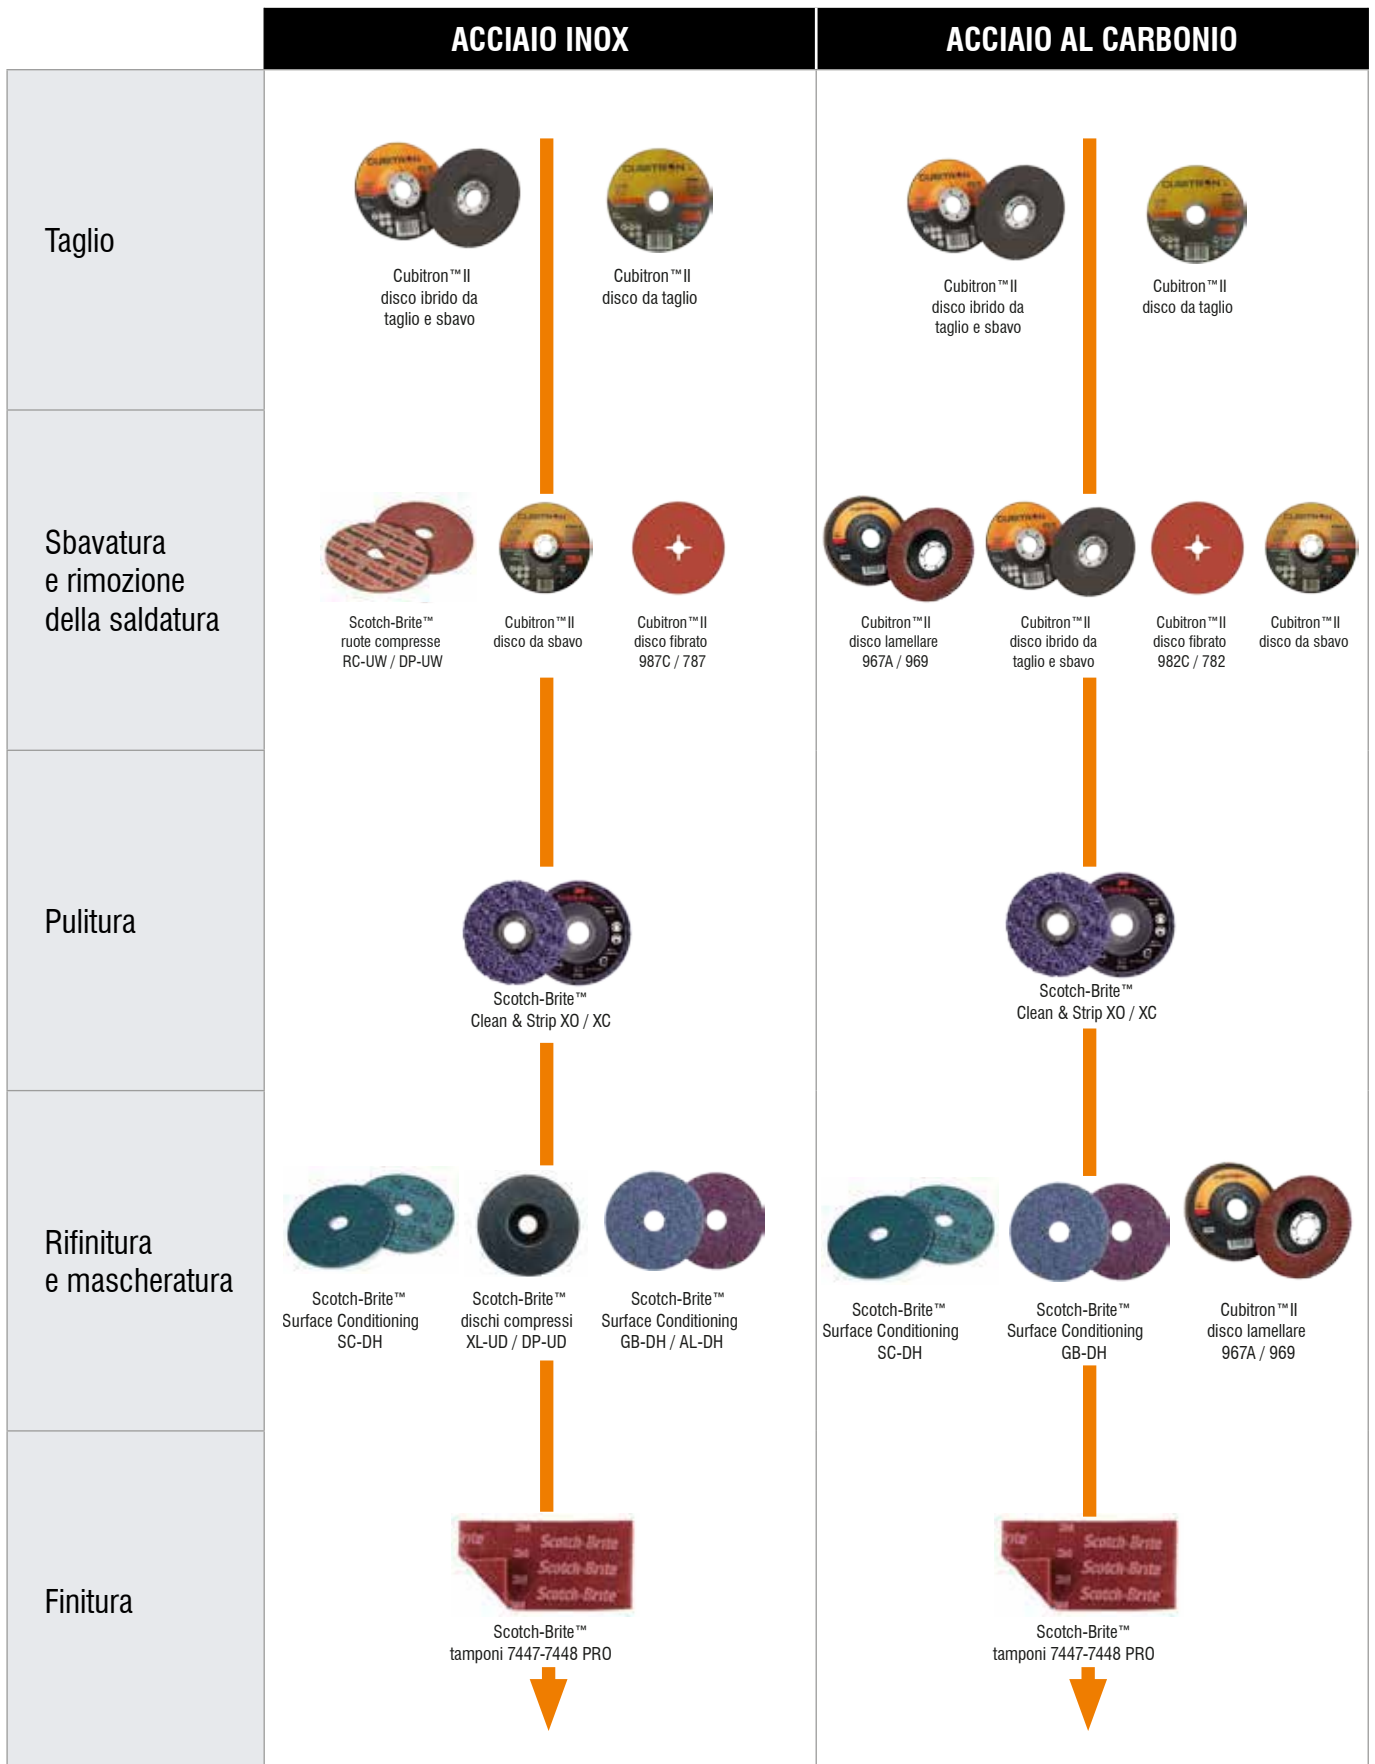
| | ACCIAIO INOX | ACCIAIO AL CARBONIO |
|---|---|---|
| Taglio | Cubitron™II disco ibrido da taglio e sbavo; Cubitron™II disco da taglio | Cubitron™II disco ibrido da taglio e sbavo; Cubitron™II disco da taglio |
| Sbavatura e rimozione della saldatura | Scotch-Brite™ ruote compresse RC-UW / DP-UW; Cubitron™II disco da sbavo; Cubitron™II disco fibrato 987C / 787 | Cubitron™II disco lamellare 967A / 969; Cubitron™II disco ibrido da taglio e sbavo; Cubitron™II disco fibrato 982C / 782; Cubitron™II disco da sbavo |
| Pulitura | Scotch-Brite™ Clean & Strip XO / XC | Scotch-Brite™ Clean & Strip XO / XC |
| Rifinitura e mascheratura | Scotch-Brite™ Surface Conditioning SC-DH; Scotch-Brite™ dischi compressi XL-UD / DP-UD; Scotch-Brite™ Surface Conditioning GB-DH / AL-DH | Scotch-Brite™ Surface Conditioning SC-DH; Scotch-Brite™ Surface Conditioning GB-DH; Cubitron™II disco lamellare 967A / 969 |
| Finitura | Scotch-Brite™ tamponi 7447-7448 PRO | Scotch-Brite™ tamponi 7447-7448 PRO |